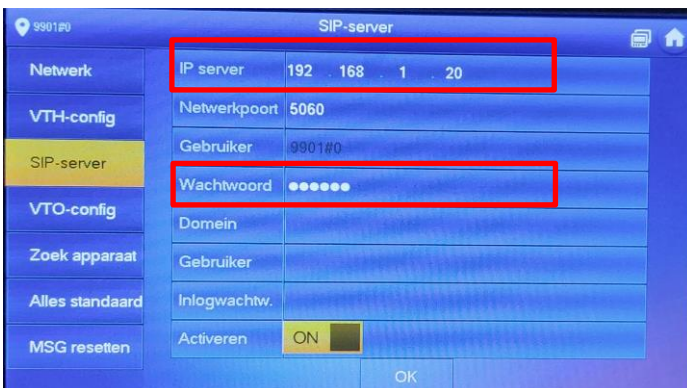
9901#0

SIP-server

Netwerk
VTH-config
SIP-server
VTO-config
Zoek apparaat
Alles standaard
MSG resetten

| | |
|---|---|
| IP server | 192 . 168 . 1 . 20 |
| Netwerkpoort | 5060 |
| Gebruiker | 9901#0 |
| Wachtwoord | •••••• |
| Domein | |
| Gebruiker | |
| Inlogwachtw. | |
| Activeren | ON |

OK